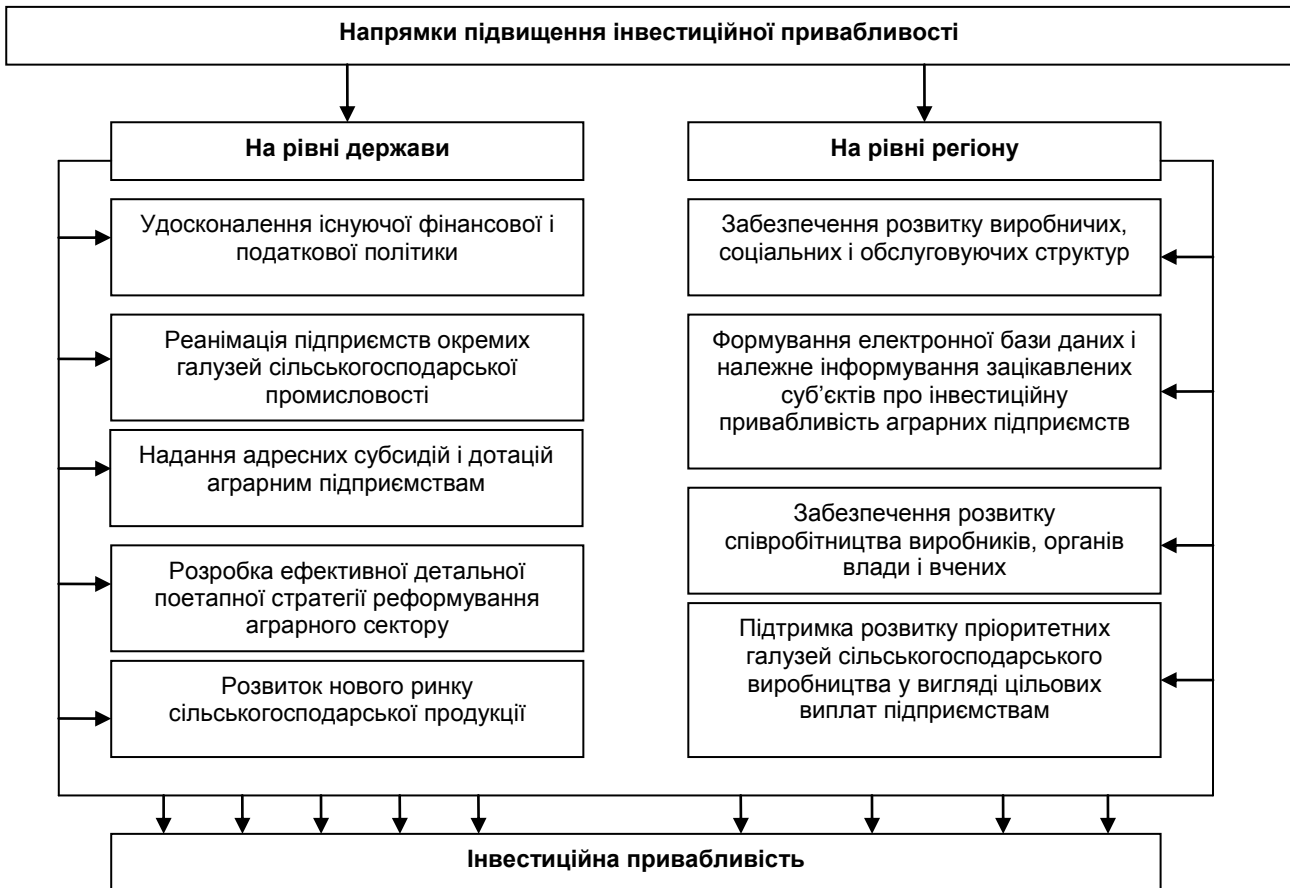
Напрямки підвищення інвестиційної привабливості

На рівні держави

На рівні регіону

Удосконалення існуючої фінансової і податкової політики

Реанімація підприємств окремих галузей сільськогосподарської промисловості

Надання адресних субсидій і дотацій аграрним підприємствам

Розробка ефективної детальної поетапної стратегії реформування аграрного сектору

Розвиток нового ринку сільськогосподарської продукції

Забезпечення розвитку виробничих, соціальних і обслуговуючих структур

Формування електронної бази даних і належне інформування зацікавлених суб'єктів про інвестиційну привабливість аграрних підприємств

Забезпечення розвитку співробітництва виробників, органів влади і вчених

Підтримка розвитку пріоритетних галузей сільськогосподарського виробництва у вигляді цільових виплат підприємствам

Інвестиційна привабливість